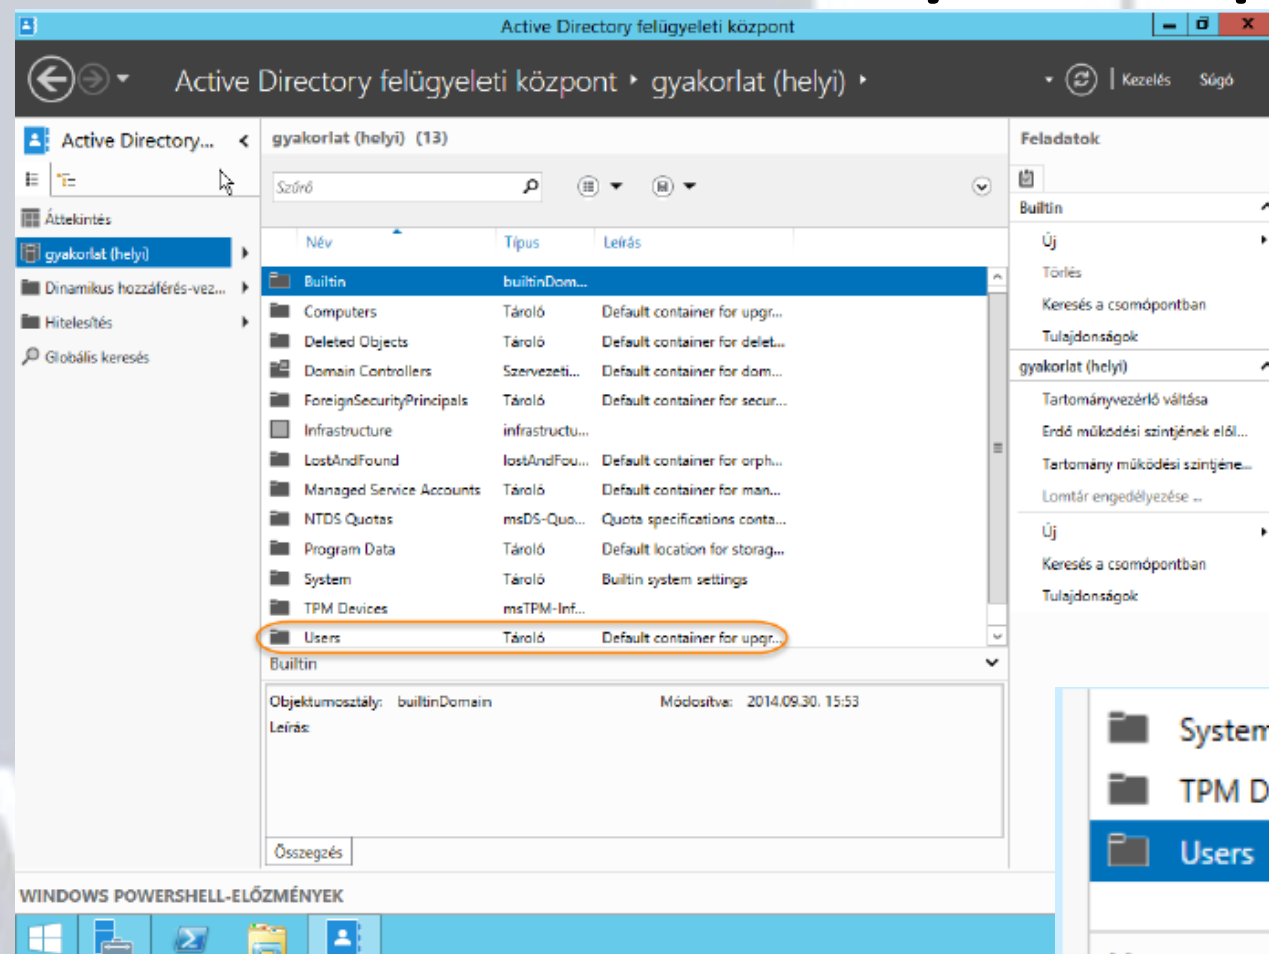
Active Directory felügyeleti központ

Active Directory felügyeleti központ ▸ gyakorlat (helyi) ▸

Kezelés Súgó

Active Directory...

Áttekintés
gyakorlat (helyi)
Dinamikus hozzáférés-vez...
Hitelesítés
Globális keresés

gyakorlat (helyi) (13)

Szűrő

| Név | Típus | Leírás |
|---|---|---|
| Builtin | builtinDom... | |
| Computers | Tároló | Default container for upgr... |
| Deleted Objects | Tároló | Default container for delet... |
| Domain Controllers | Szervezeti... | Default container for dom... |
| ForeignSecurityPrincipals | Tároló | Default container for secur... |
| Infrastructure | infrastructu... | |
| LostAndFound | lostAndFou... | Default container for orph... |
| Managed Service Accounts | Tároló | Default container for man... |
| NTDS Quotas | msDS-Quo... | Quota specifications conta... |
| Program Data | Tároló | Default location for storag... |
| System | Tároló | Builtin system settings |
| TPM Devices | msTPM-Inf... | |
| Users | Tároló | Default container for upgr... |

Builtin

Objektumosztály: builtinDomain Módosítva: 2014.09.30. 15:53
Leírás:

Összegzés

Feladatok

Builtin
Új
Törlés
Keresés a csomópontban
Tulajdonságok

gyakorlat (helyi)
Tartományvezérlő váltása
Erdő működési szintjének elől...
Tartomány működési szintjéne...
Lomtár engedélyezése ...
Új
Keresés a csomópontban
Tulajdonságok

System
TPM D
Users

WINDOWS POWERSHELL-ELŐZMÉNYEK